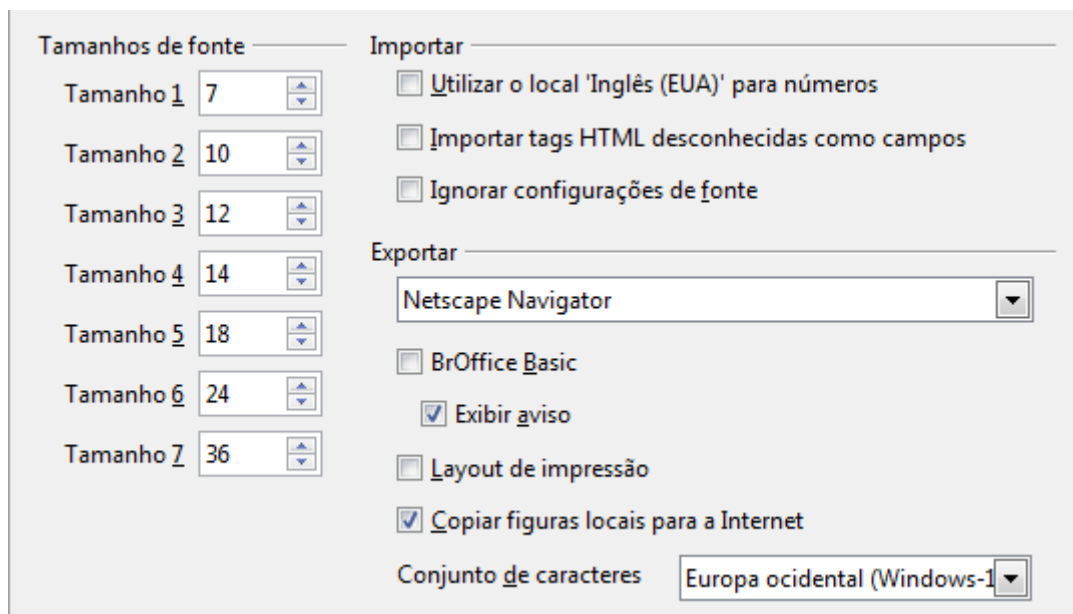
Tamanhos de fonte

Tamanho 1 7
Tamanho 2 10
Tamanho 3 12
Tamanho 4 14
Tamanho 5 18
Tamanho 6 24
Tamanho 7 36

Importar

Utilizar o local 'Inglês (EUA)' para números

Importar tags HTML desconhecidas como campos

Ignorar configurações de fonte

Exportar

Netscape Navigator

BrOffice Basic

Exibir aviso

Layout de impressão

Copiar figuras locais para a Internet

Conjunto de caracteres Europa ocidental (Windows-1